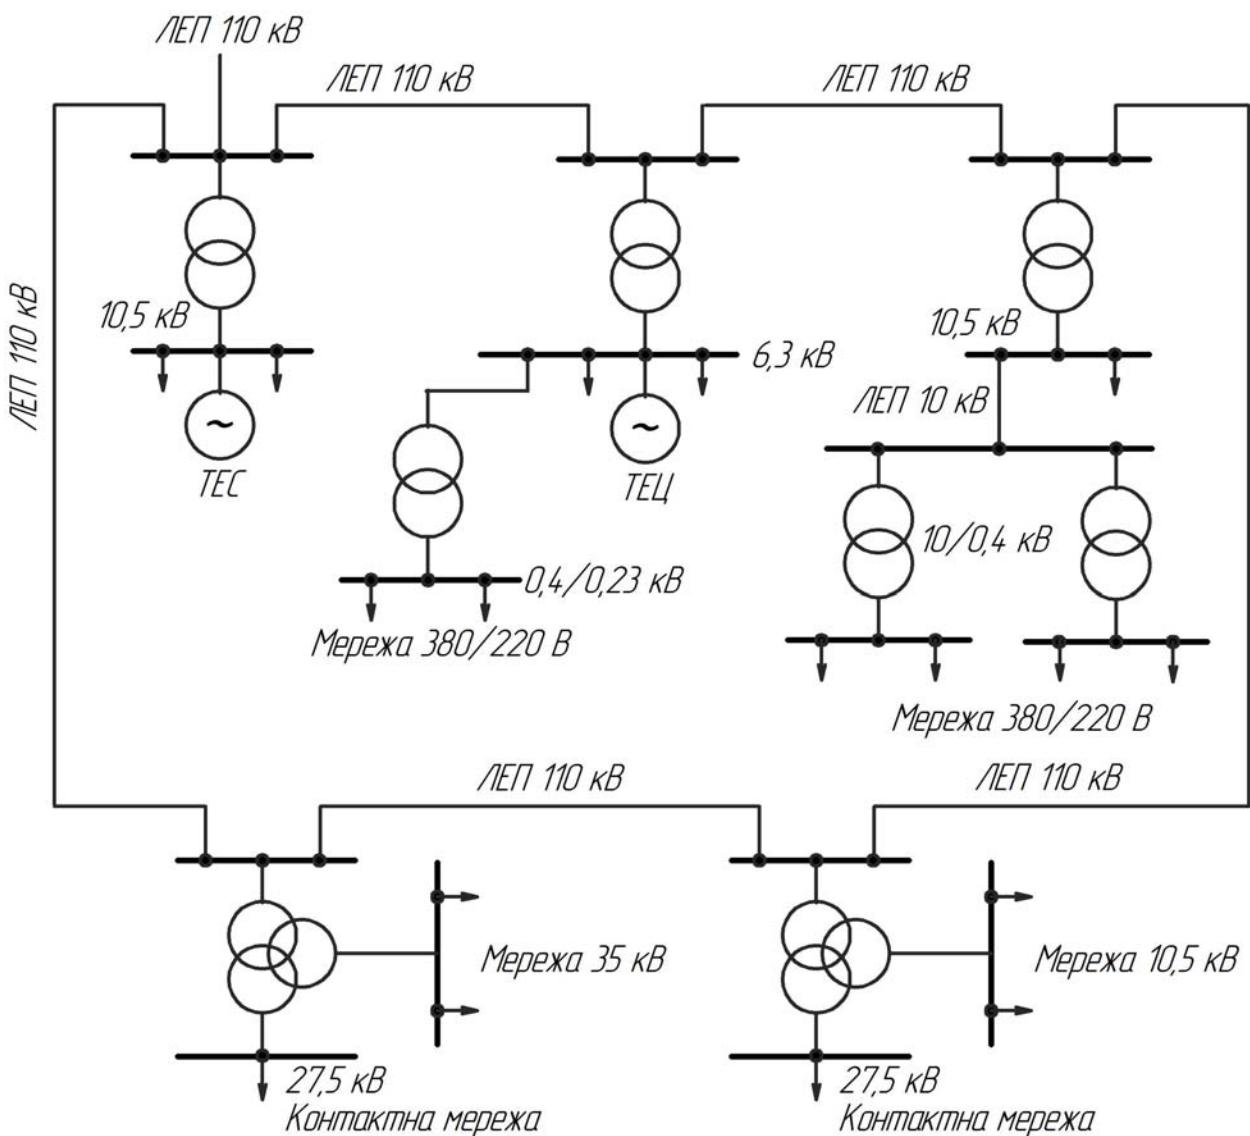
ЛЕП 110 кВ

ЛЕП 110 кВ

ЛЕП 110 кВ

ЛЕП 110 кВ

10,5 кВ

ТЕС

6,3 кВ

ТЕЦ

0,4/0,23 кВ

Мережа 380/220 В

10,5 кВ

ЛЕП 10 кВ

10/0,4 кВ

Мережа 380/220 В

ЛЕП 110 кВ

ЛЕП 110 кВ

Мережа 35 кВ

Мережа 10,5 кВ

27,5 кВ
Контактна мережа

27,5 кВ
Контактна мережа